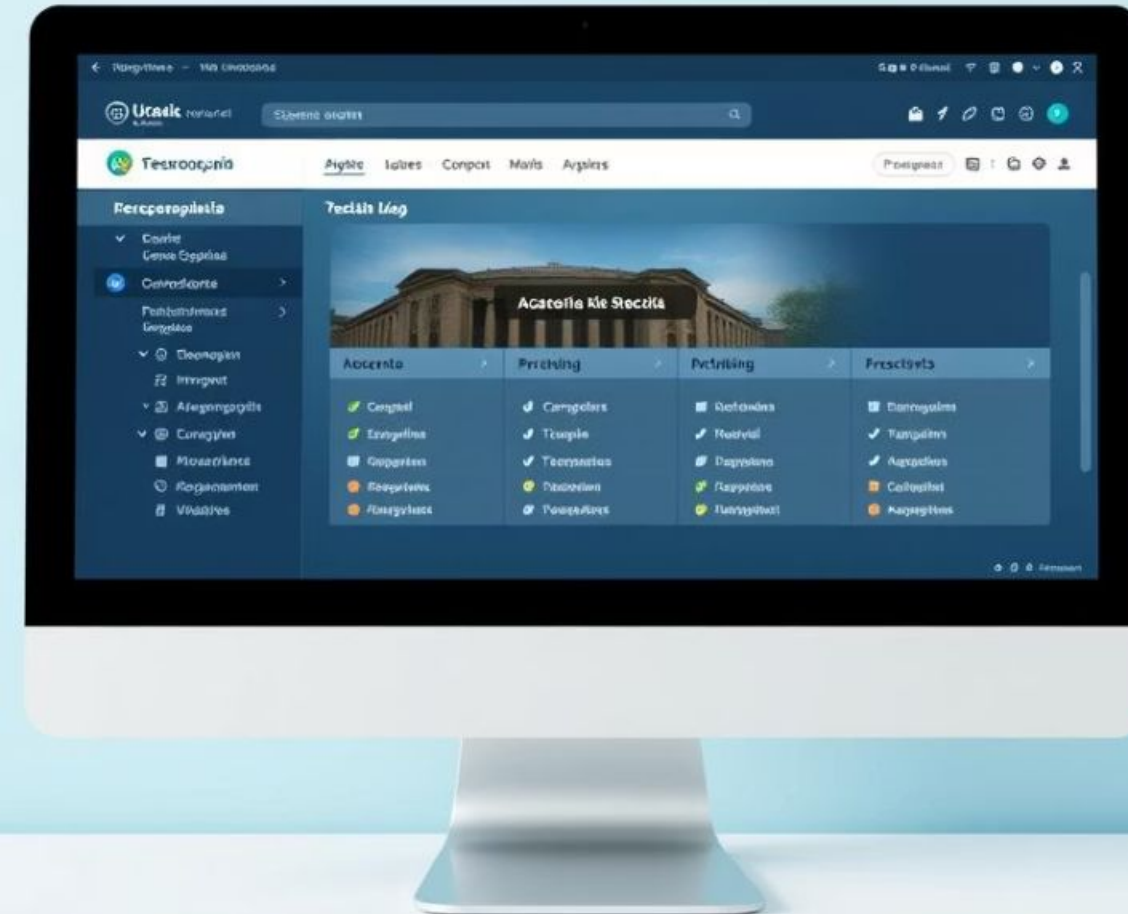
Rengrtioee – Wa Unoooose

Ucaels

Teseooepnia

Pights Iabres Conport Marls Arpires

Poongrest

Fercperopileta

Teciah Liag

Corrle
Cenoe Gepries

Cenadiorte

Fentstsreans
Gexgisoo

Deonogan

Irregaut

Afegnngpgits

Coregyon

Rooarrlnce

Regenenten

Vraatres

Acatoria Kie Stectia

| Accernto | Prrcising | Petribing | Presclrets |
|---|---|---|---|
| Congtal | Compolars | Raltamlors | Dorrnguime |
| Enngrlina | Teople | Rearvial | Tungatiors |
| Gepprtan | Teornaotes | Dagyplens | Agrpdlous |
| Rergeptrec | Thslaelion | Rappemen | Cotoulial |
| Atmpyplaes | Tongatiors | Tamggitael | Aagapttas |